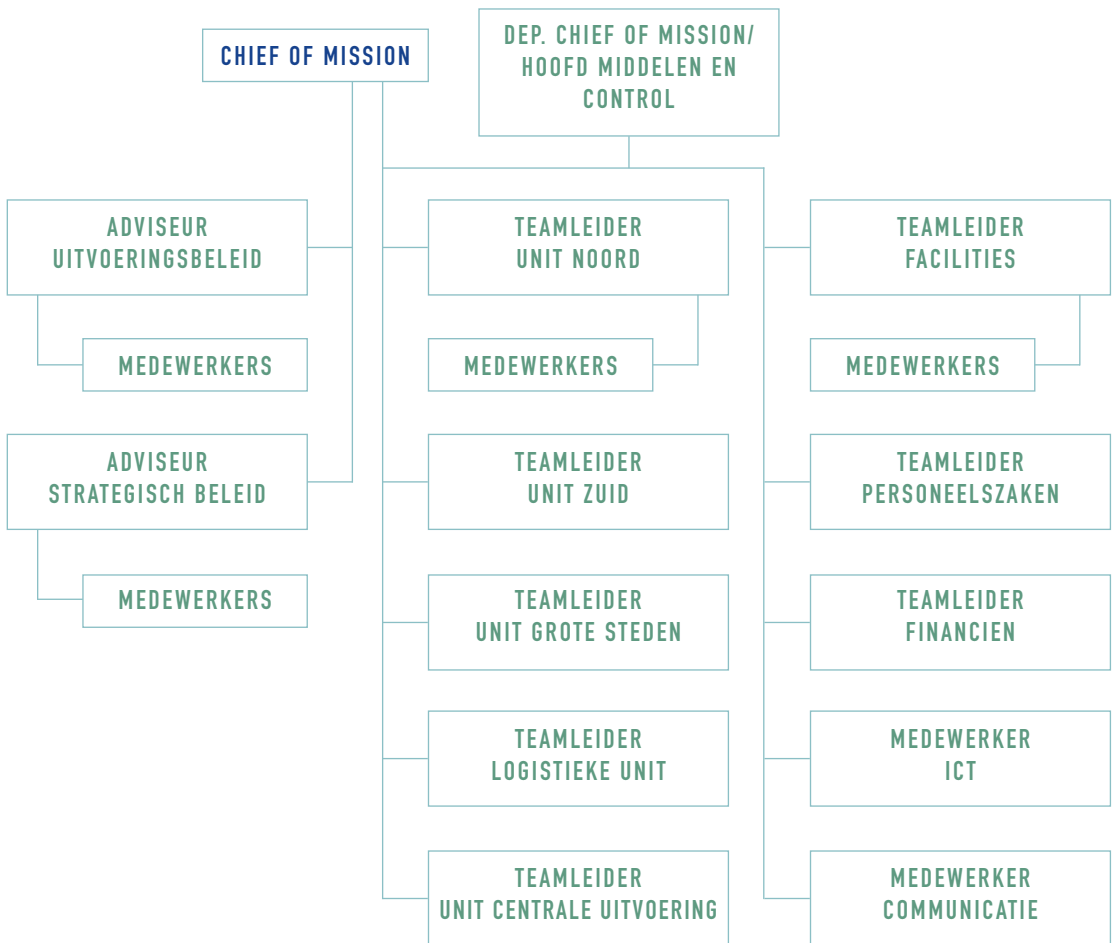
CHIEF OF MISSION

DEP. CHIEF OF MISSION/ HOOFD MIDDELEN EN CONTROL

ADVISEUR UITVOERINGSBELEID

MEDEWERKERS

ADVISEUR STRATEGISCH BELEID

MEDEWERKERS

TEAMLEIDER UNIT NOORD

MEDEWERKERS

TEAMLEIDER UNIT ZUID

TEAMLEIDER UNIT GROTE STEDEN

TEAMLEIDER LOGISTIEKE UNIT

TEAMLEIDER UNIT CENTRALE UITVOERING

TEAMLEIDER FACILITIES

MEDEWERKERS

TEAMLEIDER PERSONEELSZAKEN

TEAMLEIDER FINANCIEN

MEDEWERKER ICT

MEDEWERKER COMMUNICATIE